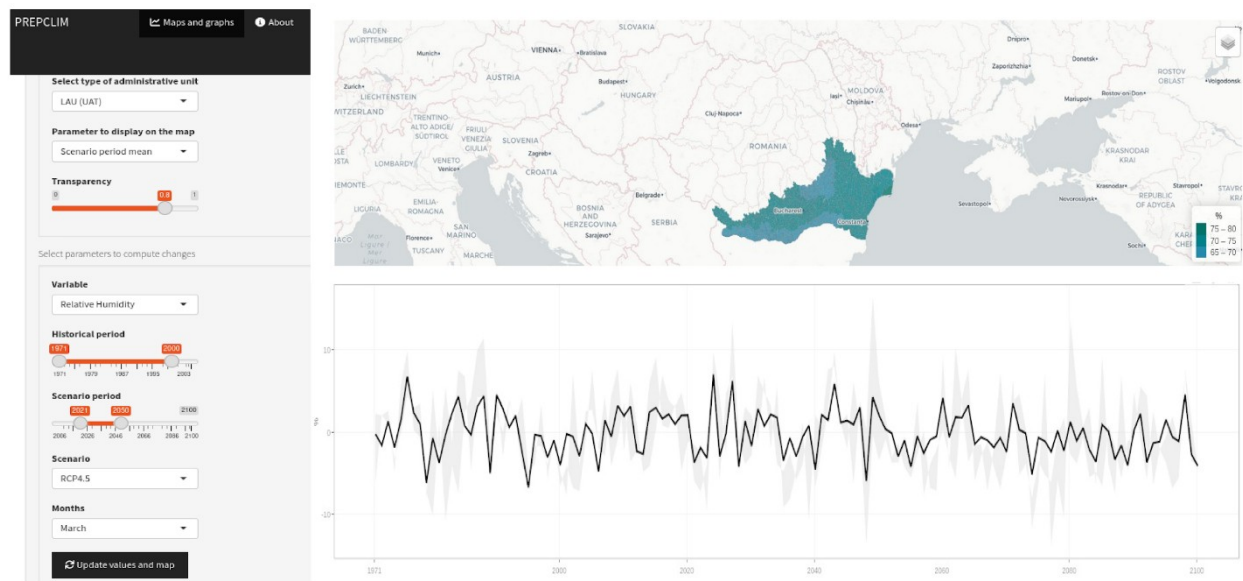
PREPCLIM Maps and graphs About

Select type of administrative unit
LAU (UAT)

Parameter to display on the map
Scenario period mean

Transparency
0 0.8 1

Select parameters to compute changes

Variable
Relative Humidity

Historical period
1971 2000
1971 1979 1987 1995 2003

Scenario period
2021 2050 2100
2006 2026 2046 2066 2086 2100

Scenario
RCP4.5

Months
March

Update values and map

BADEN WÜRTTEMBERG
Munich
VIENNA
Bratislava
SLOVAKIA
AUSTRIA
Budapest
HUNGARY
Zurich
LIECHTENSTEIN
WITZERLAND
TRENTINO ALTO ADIGE/ SÜDTIROL
FRIULI VENEZIA GIULIA
SLOVENIA
Zagreb
LOMBARDY
VENETO
Venice
CROATIA
EMILIA-ROMAGNA
LIGURIA
SAN MARINO
Florence
TUSCANY
MARCHE
BOSNIA AND HERZEGOVINA
Sarajevo
Belgrade
SERBIA
Cluj-Napoca
ROMANIA
Bucharest
Constanța
MOLDOVA
Iași
Chișinău
Odesa
Dnipro
Zaporizhzhia
Donetsk
Mariupol
Rostov-on-Don
ROSTOV OBLAST
Volgodonsk
KRASNODAR KRAI
Krasnodar
Novorossiysk
Stavropol
REPUBLIC OF ADYGEA
Sevastopol
Sochi

%
75 – 80
70 – 75
65 – 70

10
0
-10
%
1971 2000 2020 2040 2060 2080 2100